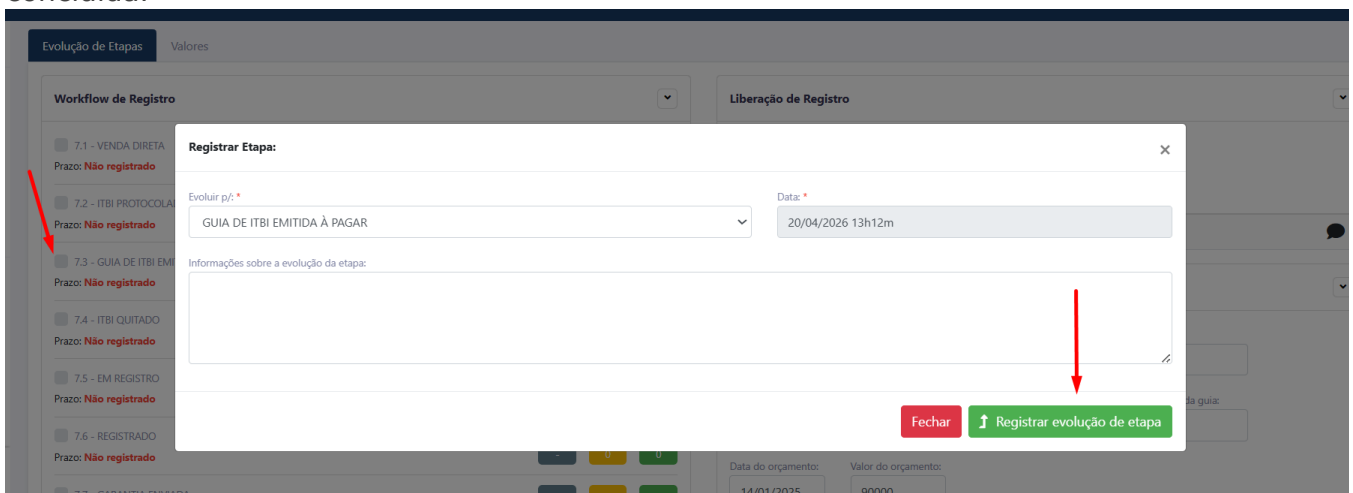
concluída:

Evolução de Etapas | Valores

Workflow de Registro

7.1 - VENDA DIRETA
Prazo: Não registrado

7.2 - ITBI PROTOCOLA
Prazo: Não registrado

7.3 - GUIA DE ITBI EMI
Prazo: Não registrado

7.4 - ITBI QUITADO
Prazo: Não registrado

7.5 - EM REGISTRO
Prazo: Não registrado

7.6 - REGISTRADO
Prazo: Não registrado

- | 0 | 0

Liberação de Registro

da guia:

Data do orçamento: 14/01/2025
Valor do orçamento: 90000

Registrar Etapa:

×

Evoluir p/: *
GUIA DE ITBI EMITIDA À PAGAR

Data: *
20/04/2026 13h12m

Informações sobre a evolução da etapa:

Fechar
Registrar evolução de etapa